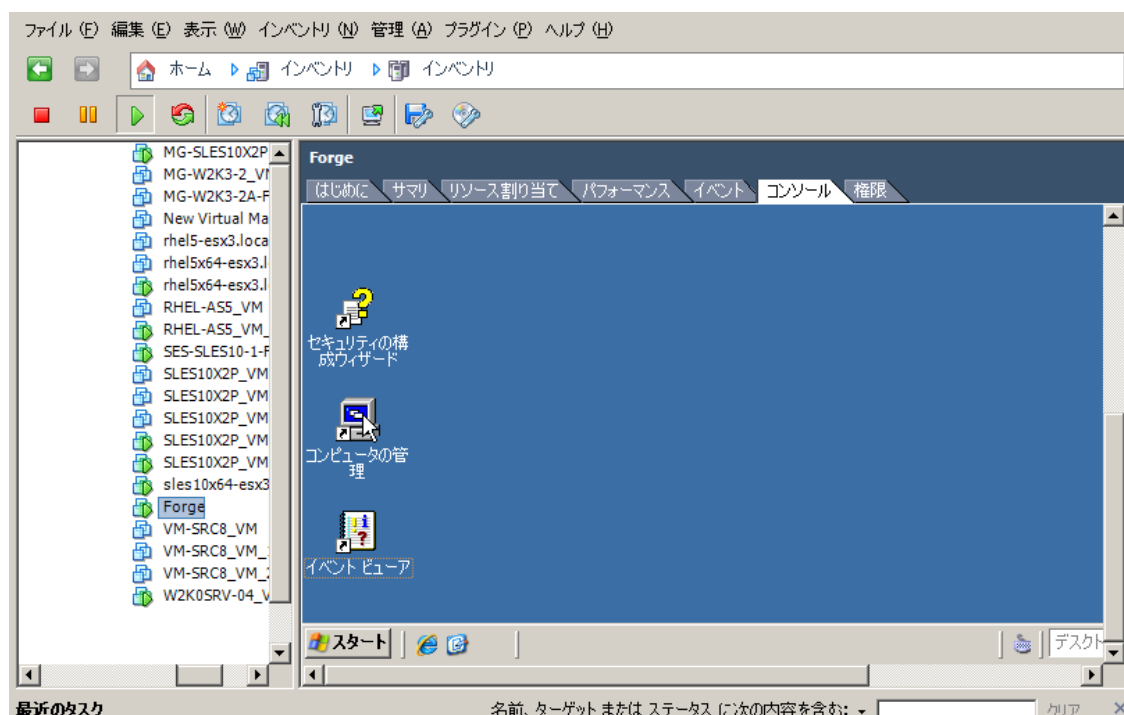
ファイル (F) 編集 (E) 表示 (W) インベントリ (N) 管理 (A) プラグイン (P) ヘルプ (H)

ホーム インベントリ インベントリ

MG-SLES10X2P
MG-W2K3-2_VI
MG-W2K3-2A-F
New Virtual Ma
rhel5-esx3.loca
rhel5x64-esx3.l
rhel5x64-esx3.l
RHEL-AS5_VM
RHEL-AS5_VM_
SES-SLES10-1-F
SLES10X2P_VM
SLES10X2P_VM
SLES10X2P_VM
SLES10X2P_VM
SLES10X2P_VM
sles10x64-esx3
Forge
VM-SRC8_VM
VM-SRC8_VM_
VM-SRC8_VM_
W2K0SRV-04_V

Forge

はじめに サマリ リソース割り当て パフォーマンス イベント コンソール 権限

セキュリティの構成ウィザード

コンピュータの管理

イベント ビューア

スタート

デスクト

最近のタスク

名前、ターゲット または ステータス に次の内容を含む: クリア